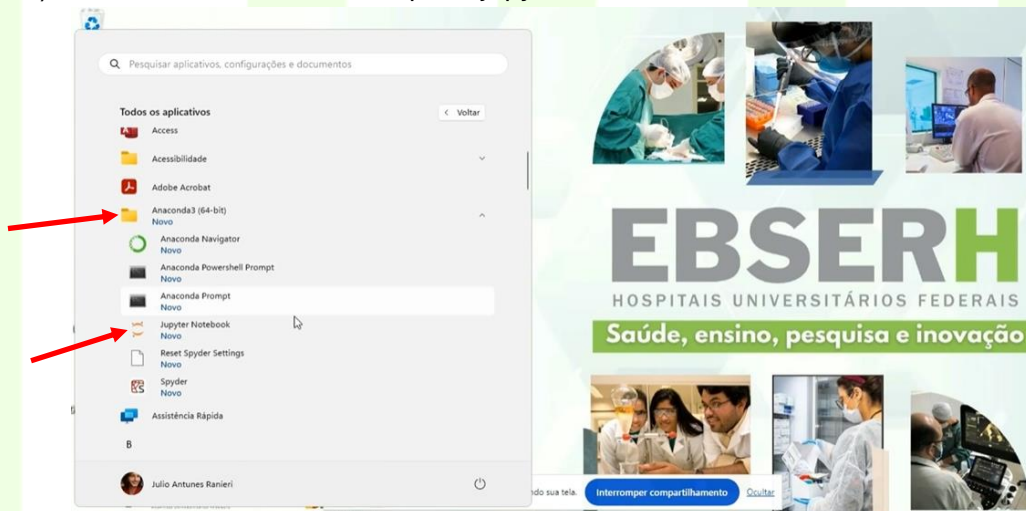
Pesquisar aplicativos, configurações e documentos

Todos os aplicativos

Voltar

Access

Acessibilidade

Adobe Acrobat

Anaconda3 (64-bit)
Novo

Anaconda Navigator
Novo

Anaconda Powershell Prompt
Novo

Anaconda Prompt
Novo

Jupyter Notebook
Novo

Reset Spyder Settings
Novo

Spyder
Novo

Assistência Rápida

B

Julio Antunes Ranieri

EBSERH
HOSPITAIS UNIVERSITÁRIOS FEDERAIS
Saúde, ensino, pesquisa e inovação

ndo sua tela.

Interromper compartilhamento

Ocultar